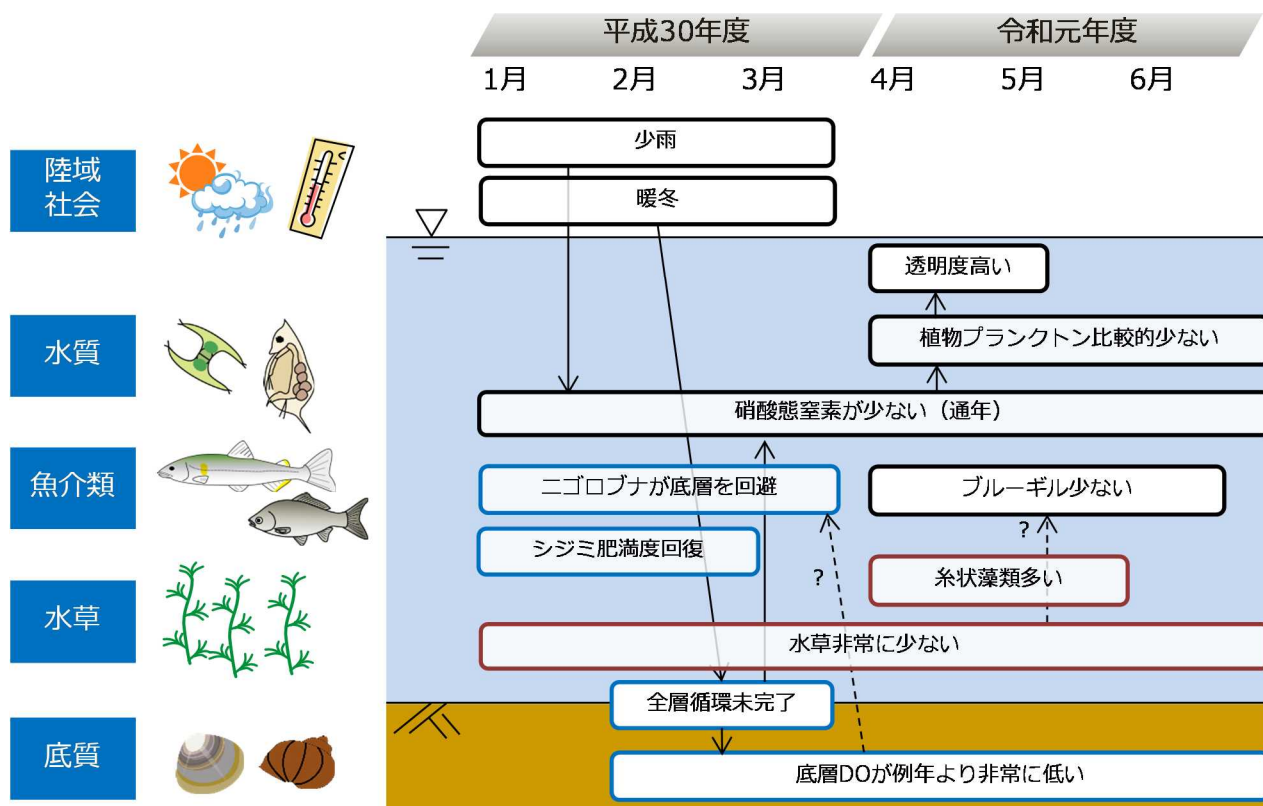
平成30年度
令和元年度
1月
2月
3月
4月
5月
6月

陸域社会
水質
魚介類
水草
底質

少雨
暖冬
透明度高い
植物プランクトン比較的少ない
硝酸態窒素が少ない（通年）
ニゴロブナが底層を回避
ブルーギル少ない
シジミ肥満度回復
?
?
糸状藻類多い
水草非常に少ない
全層循環未完了
底層DOが例年より非常に低い